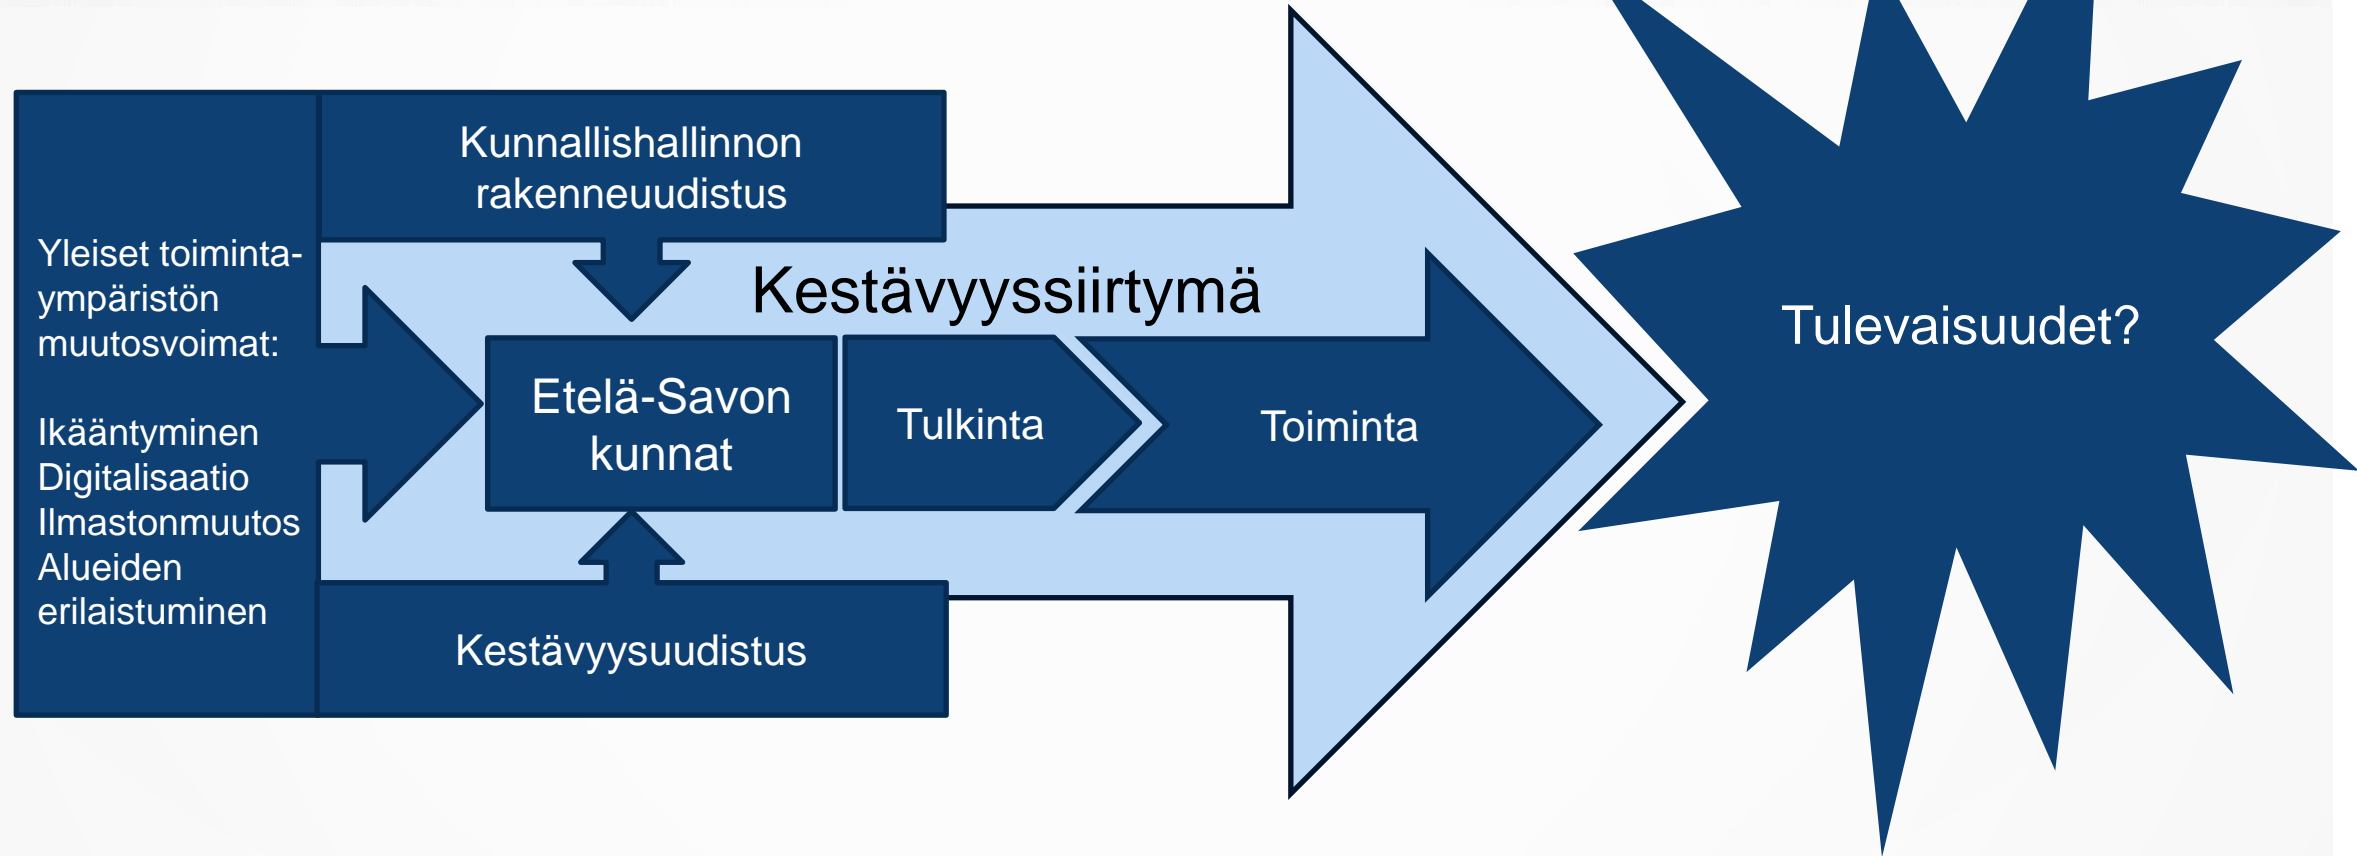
Kunnallishallinnon rakenneuudistus

Yleiset toimintaympäristön muutosvoimat:

Ikääntyminen
Digitalisaatio
Ilmastonmuutos
Alueiden erilaistuminen

Kestävyyssiirtymä

Etelä-Savon kunnat

Tulkinta

Toiminta

Kestävyysuudistus

Tulevaisuudet?